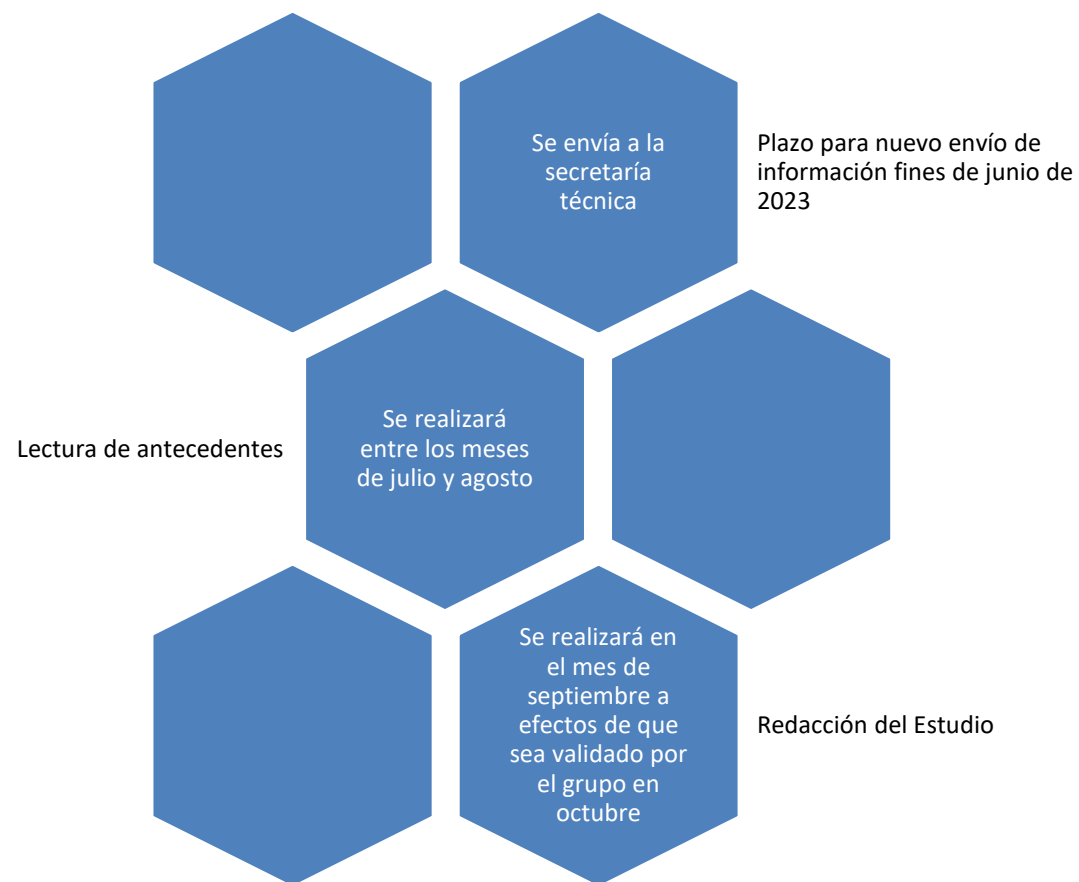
Se envía a la secretaría técnica

Plazo para nuevo envío de información fines de junio de 2023

Lectura de antecedentes

Se realizará entre los meses de julio y agosto

Se realizará en el mes de septiembre a efectos de que sea validado por el grupo en octubre

Redacción del Estudio